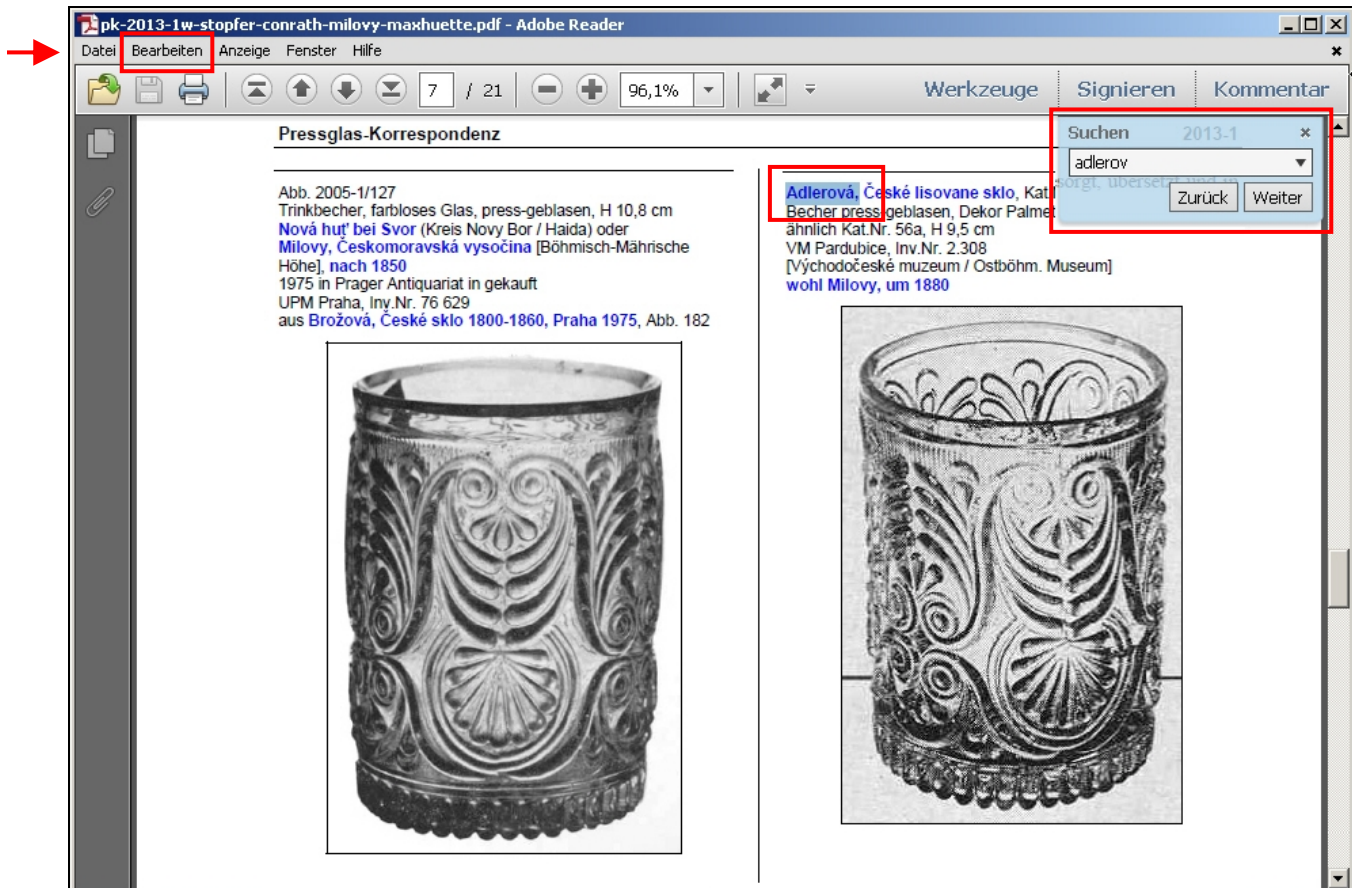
pk-2013-1w-stopfer-conrath-milovy-maxhuette.pdf - Adobe Reader

Datei Bearbeiten Anzeige Fenster Hilfe

7 / 21 96,1% Werkzeuge Signieren Kommentar

Pressglas-Korrespondenz

Suchen 2013-1
adlerov
Zurück Weiter

Abb. 2005-1/127
Trinkbecher, farbloses Glas, press-geblasen, H 10,8 cm
Nová huť bei Svor (Kreis Novy Bor / Haida) oder Milovy, Českomoravská vysočina [Böhmisch-Mährische Höhe], nach 1850
1975 in Prager Antiquariat in gekauft
UPM Praha, Inv.Nr. 76 629
aus Brožová, České sklo 1800-1860, Praha 1975, Abb. 182

Adlerová, České lisovane sklo, Kat.
Becher press-geblasen, Dekor Palmet
ähnlich Kat.Nr. 56a, H 9,5 cm
VM Pardubice, Inv.Nr. 2.308
[Východočeské muzeum / Ostböhm. Museum]
wohl Milovy, um 1880